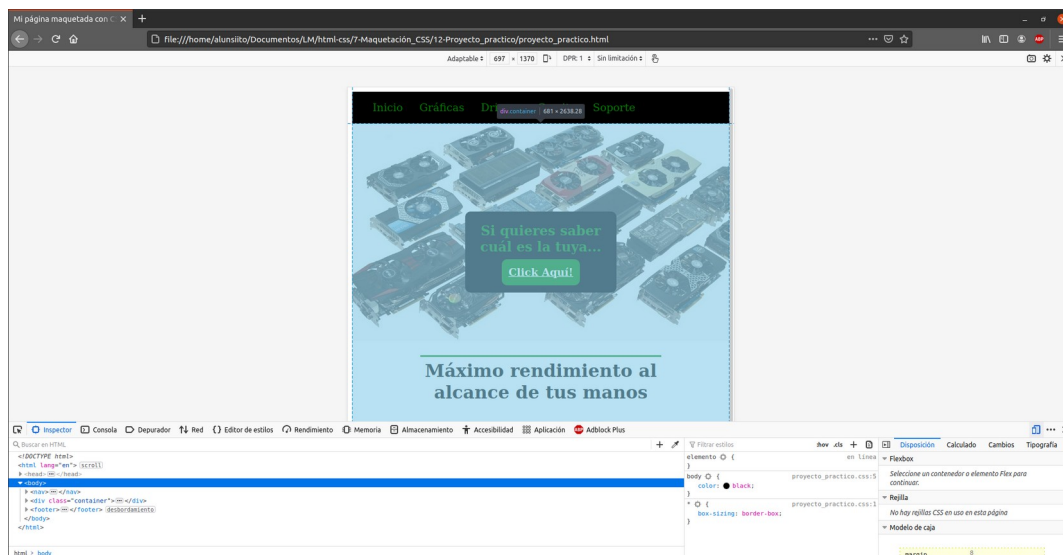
Mi página maquetada con C ×
file:///home/alunsiito/Documentos/LM/html-css/7-Maquetación_CSS/12-Proyecto_practico/proyecto_practico.html

Adaptable 697 × 1370 DPR: 1 Sin limitación

Inicio Gráficas Dr div.container 681 × 2638.28 Soporte

Si quieres saber cuál es la tuya...

Click Aquí!

Máximo rendimiento al alcance de tus manos

Inspector Consola Depurador Red Editor de estilos Rendimiento Memoria Almacenamiento Accesibilidad Aplicación Adblock Plus

Buscar en HTML
<!DOCTYPE html>
<html lang="en"> scroll
<head> ··· </head>
<body>
<nav> ··· </nav>
<div class="container"> ··· </div>
<footer> ··· </footer> desbordamiento
</body>
</html>

html > body

Filtrar estilos :hov .cls
elemento { en línea
}
body { proyecto_practico.css:5
color: black;
}
* { proyecto_practico.css:1
box-sizing: border-box;
}

Disposición Calculado Cambios Tipografía
Flexbox
Seleccione un contenedor o elemento Flex para continuar.
Rejilla
No hay rejillas CSS en uso en esta página
Modelo de caja
margin